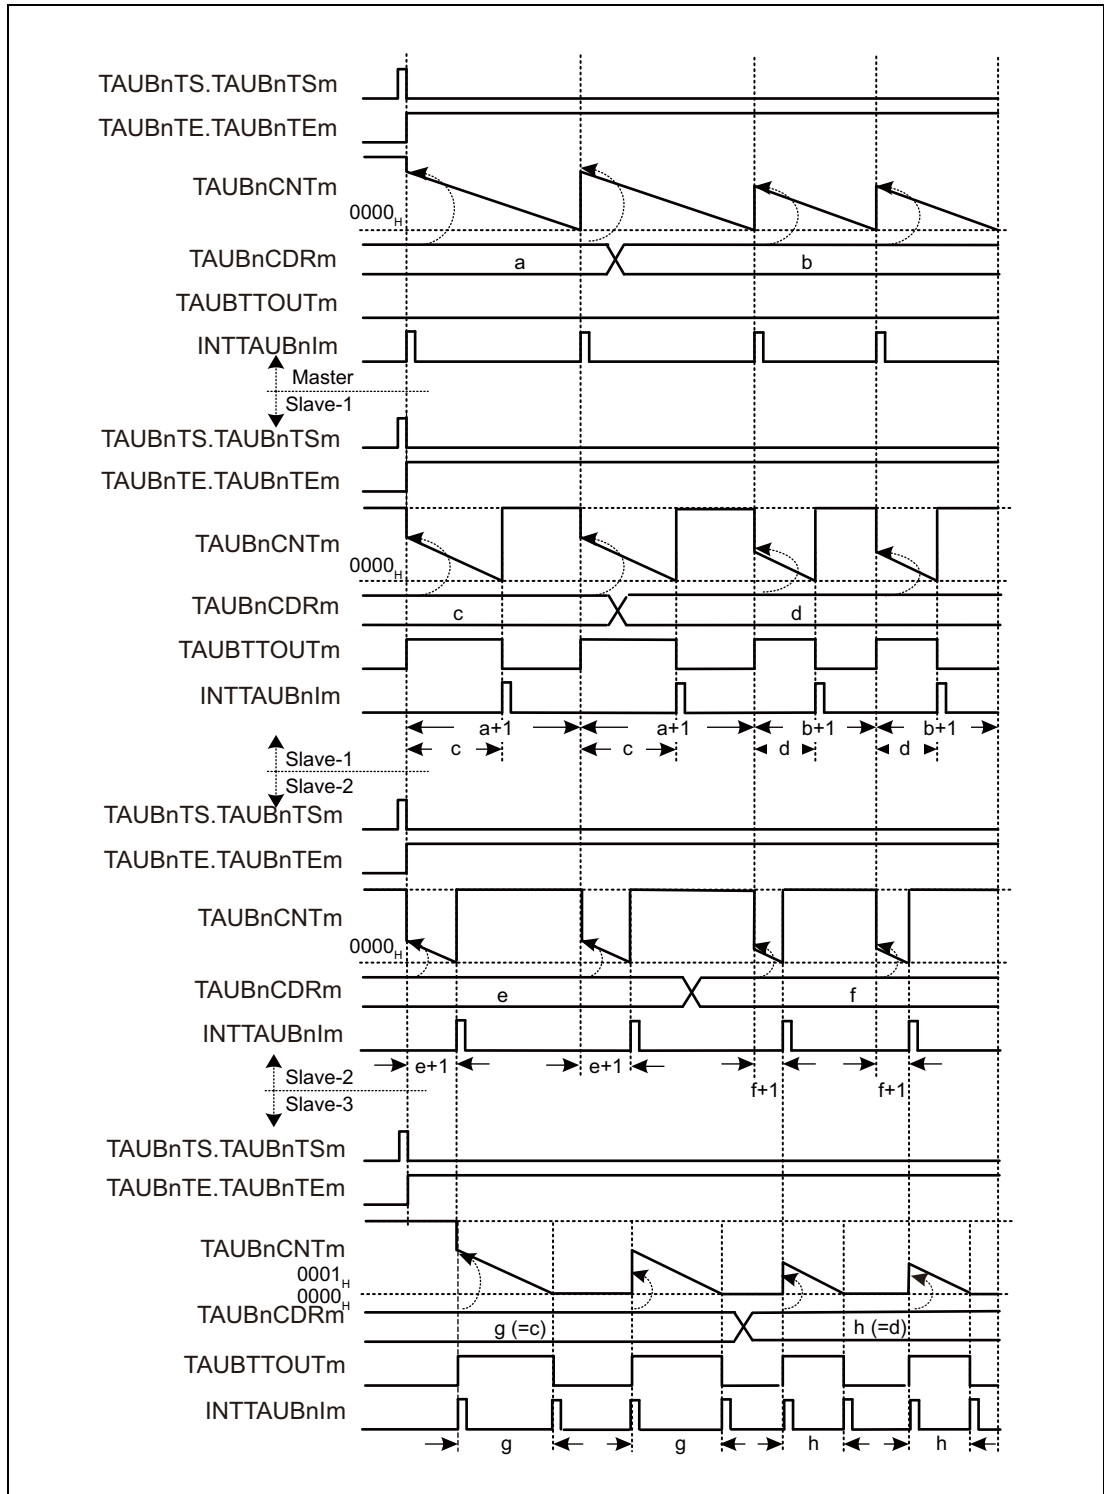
TAUBnTS.TAUBnTSm
TAUBnTE.TAUBnTEm
TAUBnCNTm
$0000_H$
TAUBnCDRm
a
b
TAUBTTOUTm
INTTAUBnIm
Master
Slave-1
TAUBnTS.TAUBnTSm
TAUBnTE.TAUBnTEm
TAUBnCNTm
$0000_H$
TAUBnCDRm
c
d
TAUBTTOUTm
INTTAUBnIm
a+1
a+1
b+1
b+1
c
c
d
d
Slave-1
Slave-2
TAUBnTS.TAUBnTSm
TAUBnTE.TAUBnTEm
TAUBnCNTm
$0000_H$
TAUBnCDRm
e
f
INTTAUBnIm
e+1
e+1
f+1
f+1
Slave-2
Slave-3
TAUBnTS.TAUBnTSm
TAUBnTE.TAUBnTEm
TAUBnCNTm
$0001_H$
$0000_H$
TAUBnCDRm
g (=c)
h (=d)
TAUBTTOUTm
INTTAUBnIm
g
g
h
h